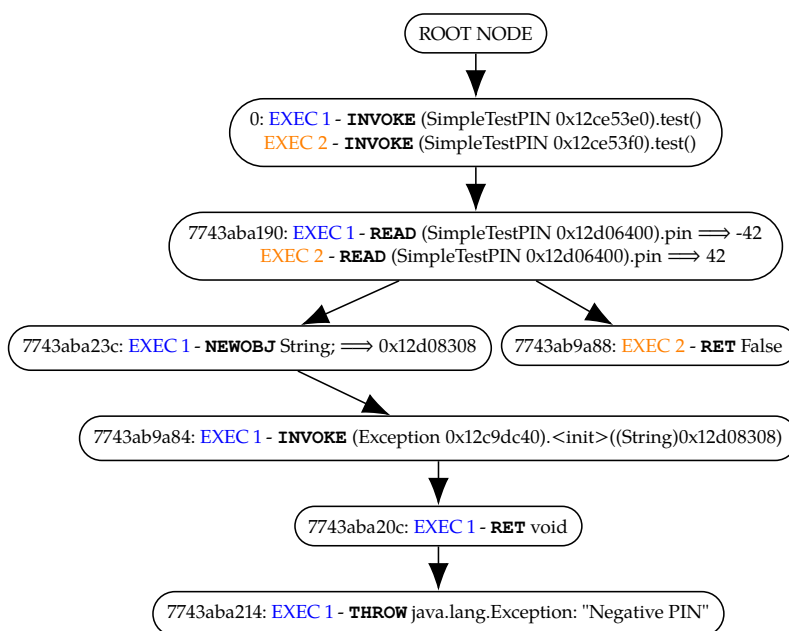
ROOT NODE

0: EXEC 1 - **INVOKE** (SimpleTestPIN 0x12ce53e0).test()
EXEC 2 - **INVOKE** (SimpleTestPIN 0x12ce53f0).test()

7743aba190: EXEC 1 - **READ** (SimpleTestPIN 0x12d06400).pin $\Longrightarrow$ -42
EXEC 2 - **READ** (SimpleTestPIN 0x12d06400).pin $\Longrightarrow$ 42

7743aba23c: EXEC 1 - **NEWOBJ** String; $\Longrightarrow$ 0x12d08308

7743ab9a88: EXEC 2 - **RET** False

7743ab9a84: EXEC 1 - **INVOKE** (Exception 0x12c9dc40).<init>((String)0x12d08308)

7743aba20c: EXEC 1 - **RET** void

7743aba214: EXEC 1 - **THROW** java.lang.Exception: "Negative PIN"